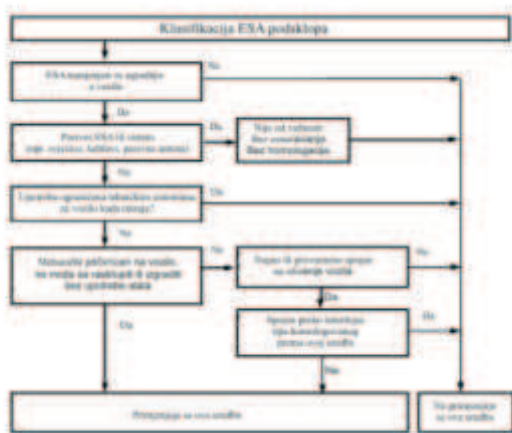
Klasifikacija ESA podsklopa

ESA namijenjen za ugradnju u vozilo

Ne

Da

Postoji ESA (tj. sistem: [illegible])

Da

Nije od važnosti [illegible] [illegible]

Ne

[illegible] tehničkim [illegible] za vozilo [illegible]

Da

Ne

Mehanički pričvršćen na vozilo, ne može se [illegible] ugraditi bez upotrebe alata

Ne

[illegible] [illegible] na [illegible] vozila

Ne

Da

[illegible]

Da

Da

Ne

Primjenjuje se ova uredba

Ne primjenjuje se ova uredba